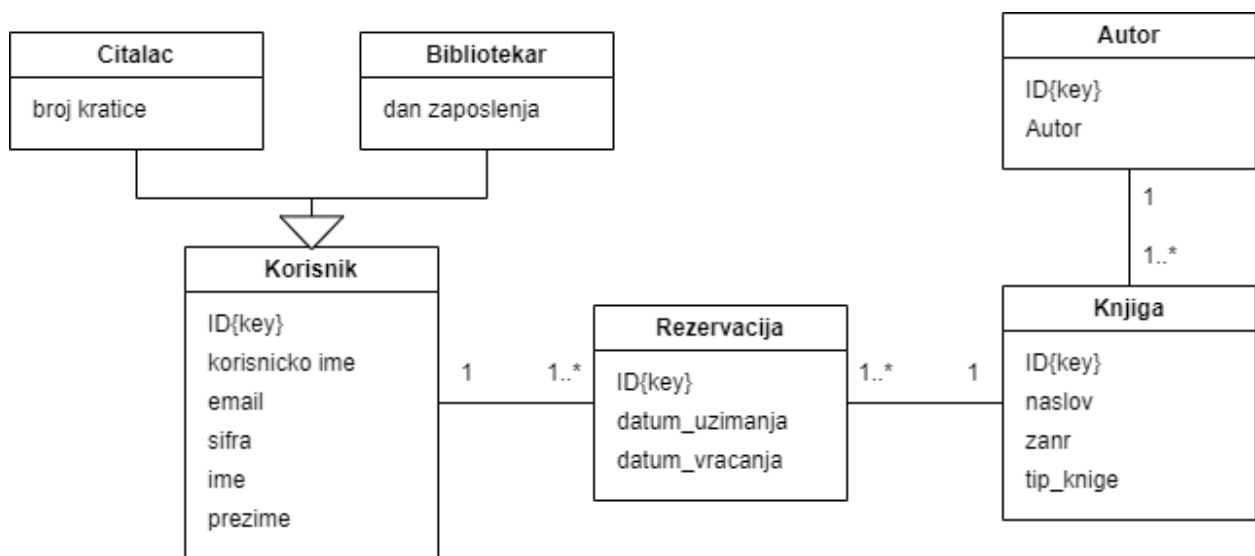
Citalac

broj kratice

Bibliotekar

dan zaposlenja

Autor

ID{key}
Autor

1

1..*

Korisnik

ID{key}
korisnicko ime
email
sifra
ime
prezime

1

1..*

Rezervacija

ID{key}
datum_uzimanja
datum_vracanja

1..*

1

Knjiga

ID{key}
naslov
zanr
tip_knige